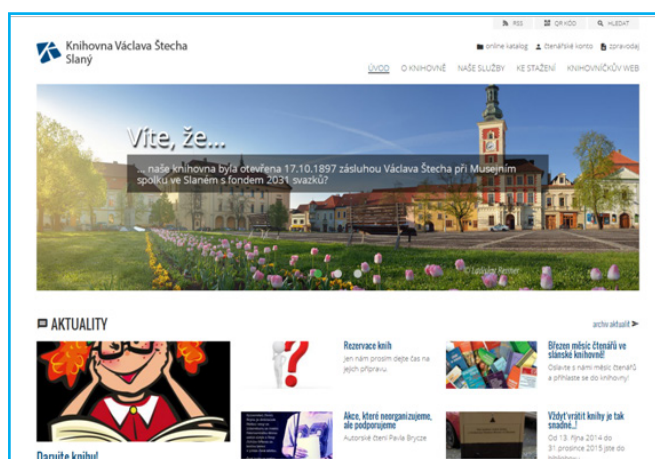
RSS QR KÓD HLEDAT

Knihovna Václava Štecha Slaný

online katalog čtenářské konto zpravodaj

ÚVOD O KNIHOVNĚ NAŠE SLUŽBY KE STAŽENÍ KNIHOVNIČKŮV WEB

Víte, že...

... naše knihovna byla otevřena 17.10.1897 zásluhou Václava Štecha při Musejním spolku ve Slaném s fondem 2031 svazků?

© Ladislav Renner

AKTUALITY

archiv aktualit

Rezervace knih
Jen nám prosím dejte čas na jejich přípravu.

Březen měsíc čtenářů ve slánské knihovně!
Oslavte s námi měsíc čtenářů a přihlaste se do knihovny!

Akce, které neorganizujeme, ale podporujeme
Autorské čtení Pavla Brycze

Vždyť vrátit knihy je tak snadné..!
Od 13. října 2014 do 31. prosince 2015 jste do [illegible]

Darujte knihu!